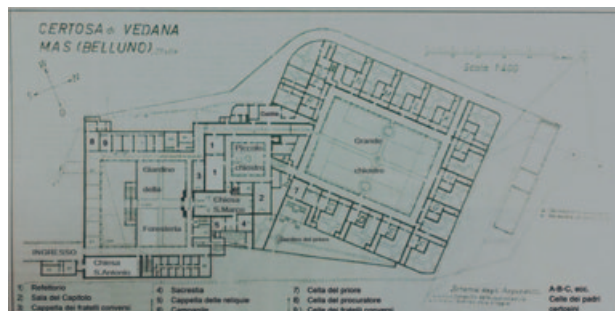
CERTOSA di VEDANA
MAS (BELLUNO) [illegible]

Scala 1:400

Giardino
della
Foresteria

Piccolo
Chiostro

Chiesa
S. Marco

Grande
chiostro

INGRESSO

Chiesa
S. Antonio

1) Refettorio
2) Sala del Capitolo
3) Cappella dei fratelli conversi
4) Sacrestia
5) Cappella delle reliquie
6) Campanile
7) Cella del priore
8) Cella del procuratore
9) Cella dei fratelli conversi
A-B-C, ecc.
Celle dei padri
reclusi